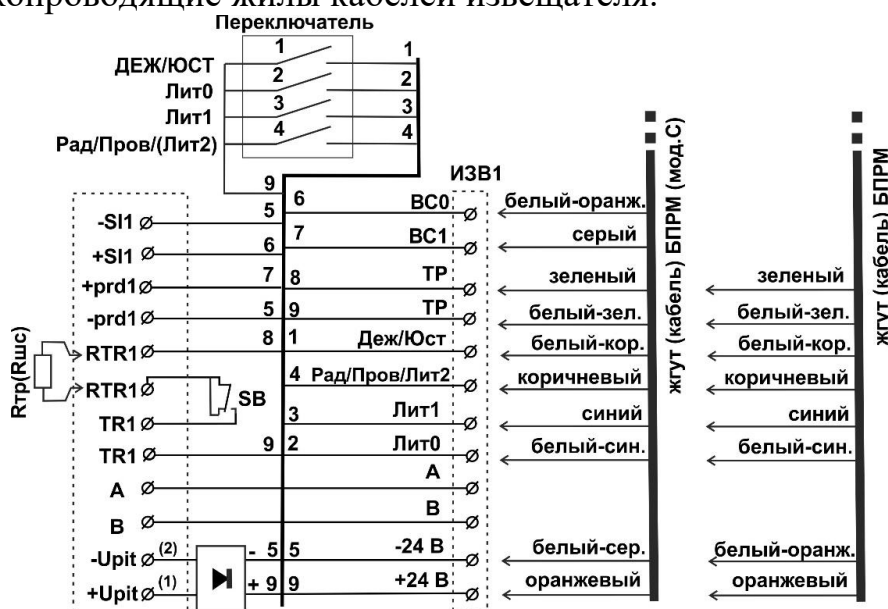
сопроводящие жилы кабелей извещателя.

Переключатель

ДЕЖ/ЮСТ
Лит0
Лит1
Рад/Пров/(Лит2)

1 2 3 4
1 2 3 4

ИЗВ1

9
-SI1 5 6 ВС0 белый-оранж.
+SI1 6 7 ВС1 серый
+prd1 7 8 ТР зеленый зеленый
-prd1 5 9 ТР белый-зел. белый-зел.
RTR1 8 1 Деж/Юст белый-кор. белый-кор.
RTR1 4 Рад/Пров/Лит2 коричневый коричневый
SB
TR1 3 Лит1 синий синий
TR1 9 2 Лит0 белый-син. белый-син.
A A
B B
-Upit (2) - 5 5 -24 В белый-сер. белый-оранж.
+Upit (1) + 9 9 +24 В оранжевый оранжевый

Rтр(Rшс)

жгут (кабель) БПРМ (мод.С)
жгут (кабель) БПРМ